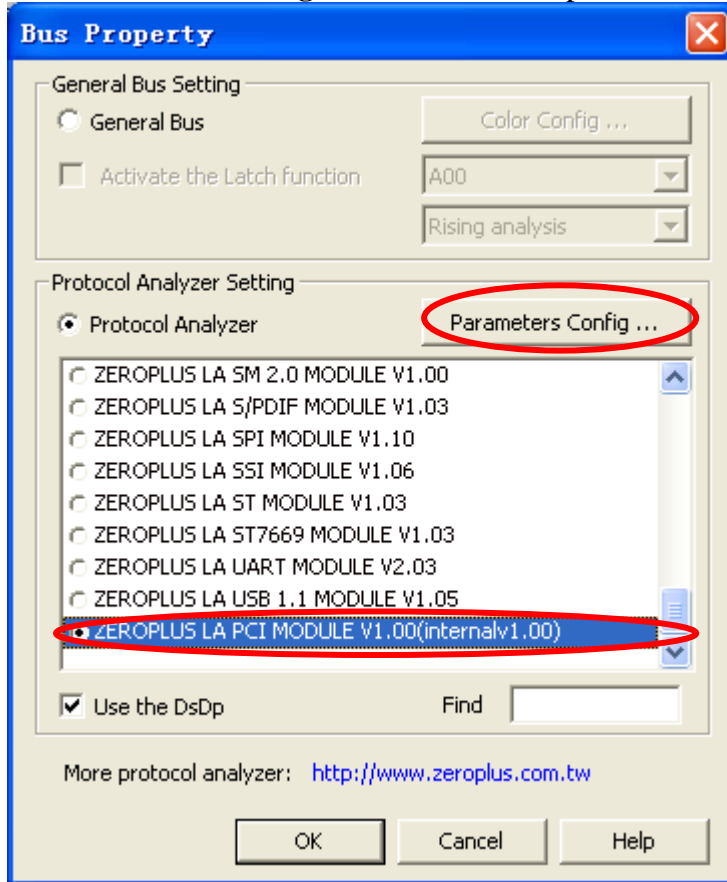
Bus Property

General Bus Setting

General Bus

Color Config ...

Activate the Latch function

A00

Rising analysis

Protocol Analyzer Setting

Protocol Analyzer

Parameters Config ...

ZEROPLUS LA SM 2.0 MODULE V1.00
ZEROPLUS LA S/PDIF MODULE V1.03
ZEROPLUS LA SPI MODULE V1.10
ZEROPLUS LA SSI MODULE V1.06
ZEROPLUS LA ST MODULE V1.03
ZEROPLUS LA ST7669 MODULE V1.03
ZEROPLUS LA UART MODULE V2.03
ZEROPLUS LA USB 1.1 MODULE V1.05
ZEROPLUS LA PCI MODULE V1.00(internalv1.00)

Use the DsDp

Find

More protocol analyzer: http://www.zeroplus.com.tw

OK

Cancel

Help